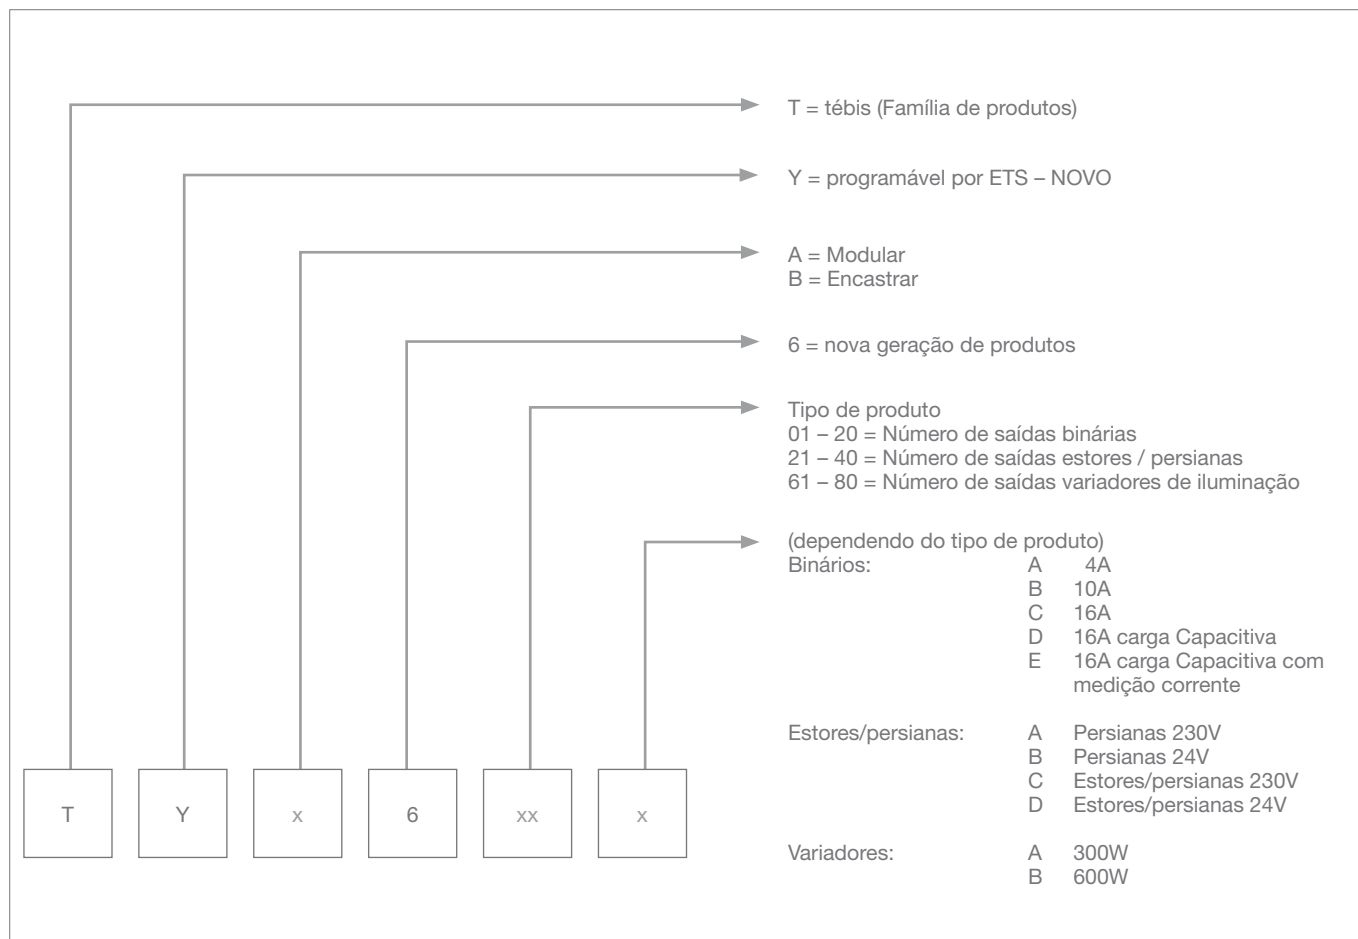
T = tébis (Família de produtos)

Y = programável por ETS – NOVO

A = Modular
B = Encastrar

6 = nova geração de produtos

Tipo de produto
01 – 20 = Número de saídas binárias
21 – 40 = Número de saídas estores / persianas
61 – 80 = Número de saídas variadores de iluminação

(dependendo do tipo de produto)
Binários: A 4A
B 10A
C 16A
D 16A carga Capacitiva
E 16A carga Capacitiva com medição corrente

Estores/persianas: A Persianas 230V
B Persianas 24V
C Estores/persianas 230V
D Estores/persianas 24V

Variadores: A 300W
B 600W

T Y x 6 xx x